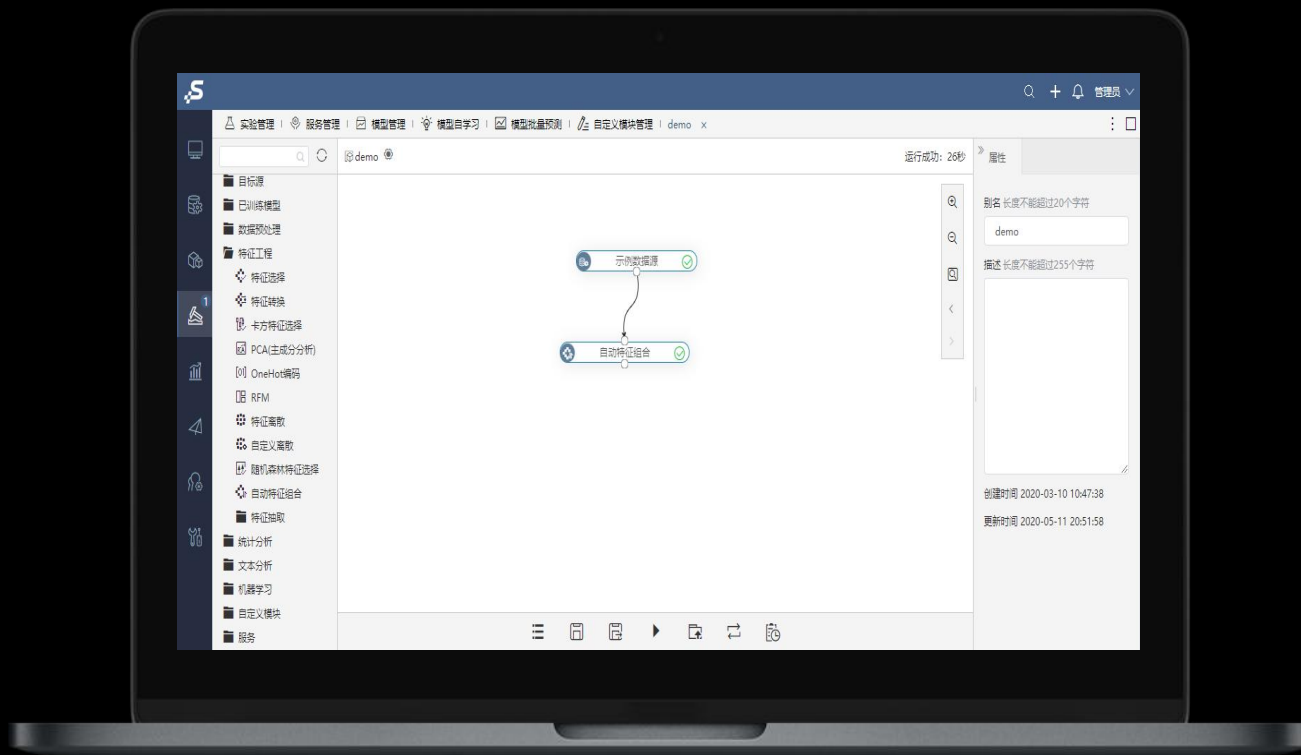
管理员

实验管理 | 服务管理 | 模型管理 | 模型自学习 | 模型批量预测 | 自定义模块管理 | demo ×

1

目标源
已训练模型
数据预处理
特征工程
特征选择
特征转换
卡方特征选择
PCA(主成分分析)
OneHot编码
RFM
特征离散
自定义离散
随机森林特征选择
自动特征组合
特征抽取
统计分析
文本分析
机器学习
自定义模块
服务

demo

运行成功: 26秒

示例数据源
自动特征组合

属性

别名 长度不能超过20个字符
demo
描述 长度不能超过255个字符

创建时间 2020-03-10 10:47:38
更新时间 2020-05-11 20:51:58